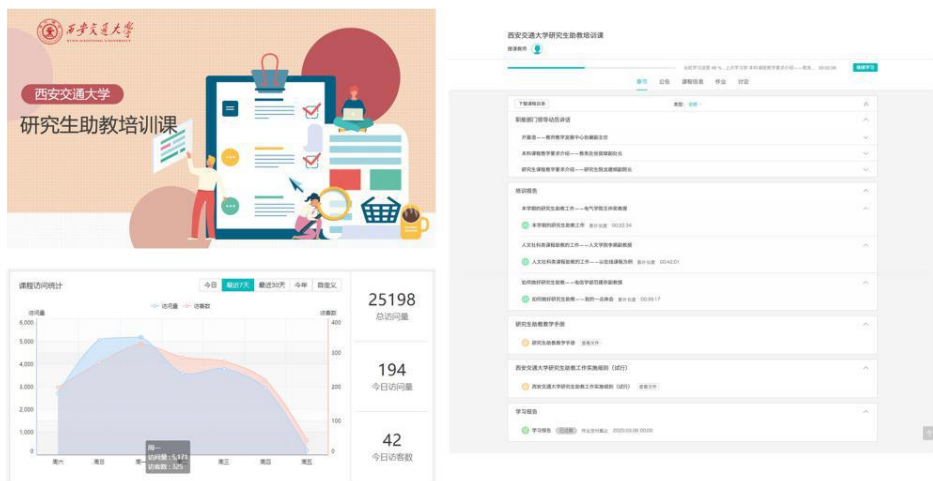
西安交通大学

西安交通大学

研究生助教培训课

课程访问统计

今日 最近7天 最近30天 今年 自定义

访问量 访客数

访问量 访客数

6,000 5,000 4,000 3,000 2,000 1,000 0

400 300 200 100 0

周六 周日 周一 周二 周三 周四 周五

周一
访问量：5,171
访客数：325

25198
总访问量

194
今日访问量

42
今日访客数

西安交通大学研究生助教培训课

继续学习

章节 公告 课程资源 作业 讨论

下载课程目录

职能部门领导动员讲话

开幕语——教师教学发展中心

本科课程教学要求介绍——教务处

研究生课程教学要求介绍——研究生院

培训报告

本学期的研究生助教工作——电气学院

本学期的研究生助教工作 00:33:34

人文社科类课程助教的工作——人文学院

人文社科类课程助教的工作 00:42:01

如何做好研究生助教——电信学部

如何做好研究生助教 00:39:17

研究生助教教学手册

研究生助教教学手册 查看文件

西安交通大学研究生助教工作实施细则（试行）

西安交通大学研究生助教工作实施细则（试行） 查看文件

学习报告

学习报告 已过期 2020.03.08 00:00